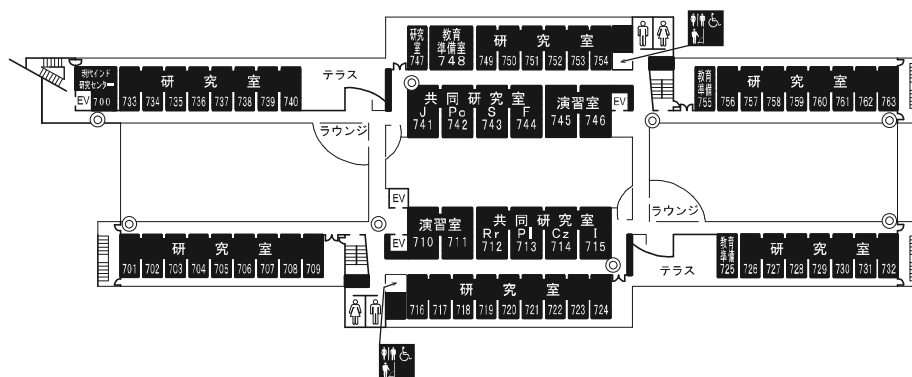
研究室 747
教育準備室 748
研究室
749 750 751 752 753 754

現代インド研究センター
EV 700
研究室
733 734 735 736 737 738 739 740

テラス

共同研究室
J 741
Po 742
S 743
F 744

演習室
745 746
EV

教育準備 755
研究室
756 757 758 759 760 761 762 763

ラウンジ

EV

演習室
EV 710 711

共同研究室
Rr 712
Pl 713
Cz 714
I 715

ラウンジ

研究室
701 702 703 704 705 706 707 708 709

教育準備 725
研究室
726 727 728 729 730 731 732

テラス

研究室
716 717 718 719 720 721 722 723 724